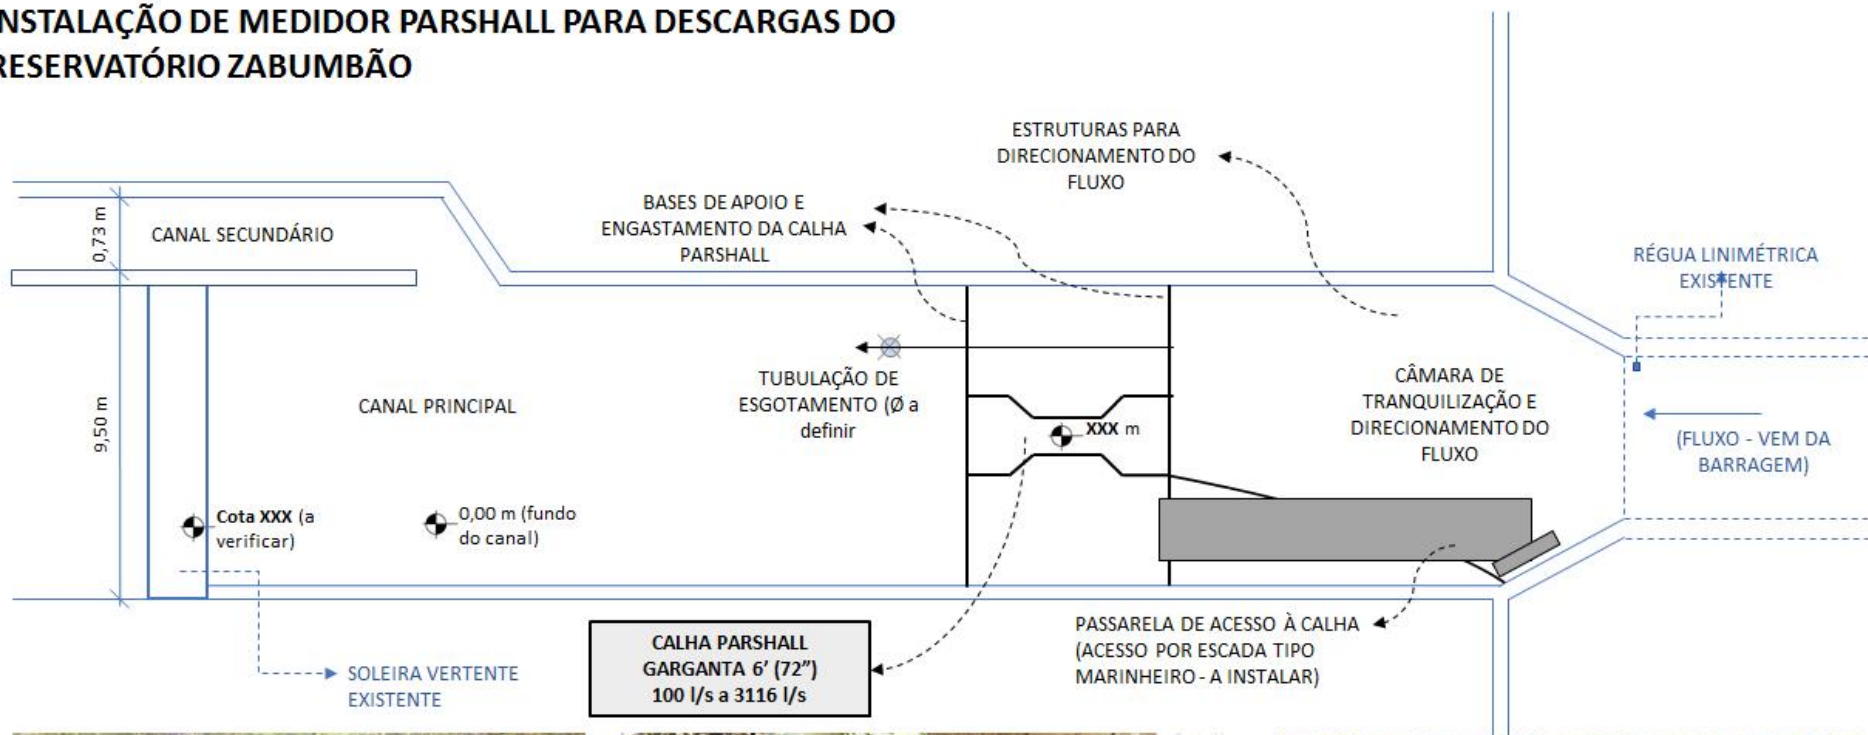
NSTALAÇÃO DE MEDIDOR PARSHALL PARA DESCARGAS DO RESERVATÓRIO ZABUMBÃO

ESTRUTURAS PARA DIRECIONAMENTO DO FLUXO

BASES DE APOIO E ENGASTAMENTO DA CALHA PARSHALL

0,73 m

CANAL SECUNDÁRIO

RÉGUA LINIMÉTRICA EXISTENTE

TUBULAÇÃO DE ESGOTAMENTO (Ø a definir)

CÂMARA DE TRANQUILIZAÇÃO E DIRECIONAMENTO DO FLUXO

9,50 m

CANAL PRINCIPAL

XXX m

(FLUXO - VEM DA BARRAGEM)

Cota XXX (a verificar)

0,00 m (fundo do canal)

PASSARELA DE ACESSO À CALHA (ACESSO POR ESCADA TIPO MARINHEIRO - A INSTALAR)

CALHA PARSHALL GARGANTA 6' (72") 100 l/s a 3116 l/s

SOLEIRA VERTENTE EXISTENTE